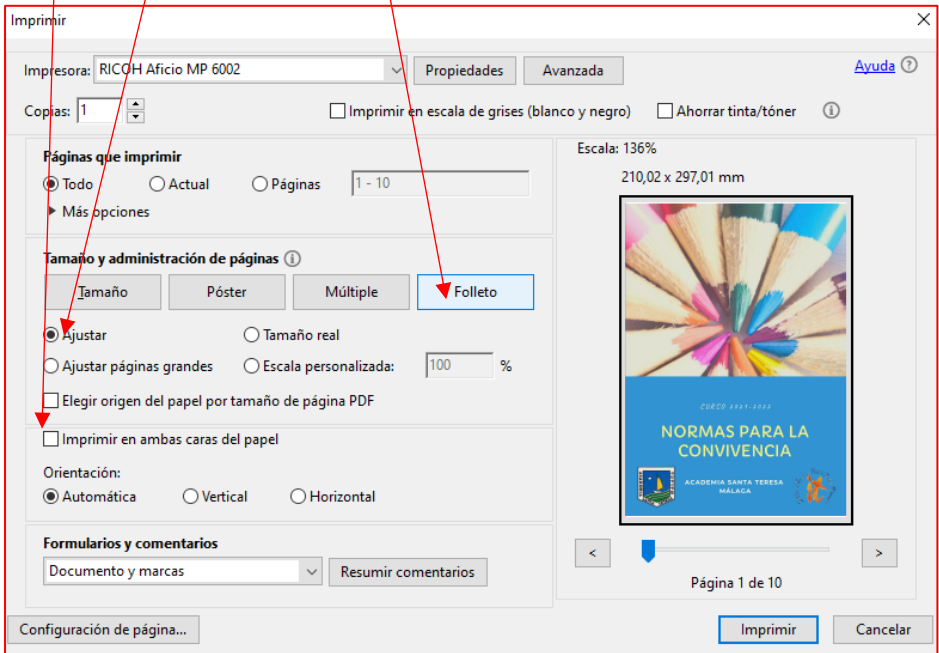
Imprimir

Impresora: RICOH Aficio MP 6002

Propiedades

Avanzada

Ayuda

Copias: 1

Imprimir en escala de grises (blanco y negro)

Ahorrar tinta/tóner

Páginas que imprimir

Todo

Actual

Páginas

1 - 10

Más opciones

Tamaño y administración de páginas

Tamaño

Póster

Múltiple

Folleto

Ajustar

Tamaño real

Ajustar páginas grandes

Escala personalizada:

100

%

Elegir origen del papel por tamaño de página PDF

Imprimir en ambas caras del papel

Orientación:

Automática

Vertical

Horizontal

Formularios y comentarios

Documento y marcas

Resumir comentarios

Escala: 136%

210,02 x 297,01 mm

CURSO 2021-2022

NORMAS PARA LA CONVIVENCIA

ACADEMIA SANTA TERESA MÁLAGA

<

>

Página 1 de 10

Configuración de página...

Imprimir

Cancelar